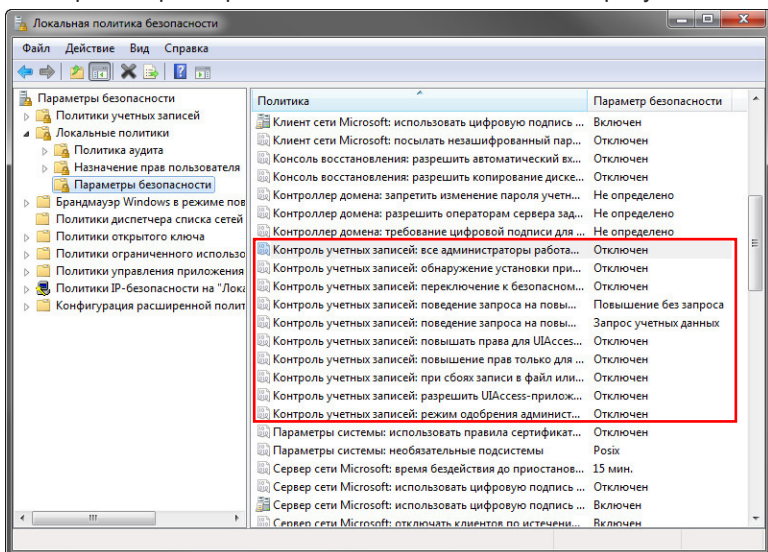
Локальная политика безопасности

Файл Действие Вид Справка

Параметры безопасности
Политики учетных записей
Локальные политики
Политика аудита
Назначение прав пользователя
Параметры безопасности
Брандмауэр Windows в режиме пов
Политики диспетчера списка сетей
Политики открытого ключа
Политики ограниченного использо
Политики управления приложения
Политики IP-безопасности на "Лока
Конфигурация расширенной полит

| Политика | Параметр безопасности |
|---|---|
| Клиент сети Microsoft: использовать цифровую подпись ... | Включен |
| Клиент сети Microsoft: посылать незашифрованный пар... | Отключен |
| Консоль восстановления: разрешить автоматический вх... | Отключен |
| Консоль восстановления: разрешить копирование диске... | Отключен |
| Контроллер домена: запретить изменение пароля учетн... | Не определено |
| Контроллер домена: разрешить операторам сервера зад... | Не определено |
| Контроллер домена: требование цифровой подписи для ... | Не определено |
| Контроль учетных записей: все администраторы работа... | Отключен |
| Контроль учетных записей: обнаружение установки при... | Отключен |
| Контроль учетных записей: переключение к безопасном... | Отключен |
| Контроль учетных записей: поведение запроса на повы... | Повышение без запроса |
| Контроль учетных записей: поведение запроса на повы... | Запрос учетных данных |
| Контроль учетных записей: повышать права для UIAcces... | Отключен |
| Контроль учетных записей: повышение прав только для ... | Отключен |
| Контроль учетных записей: при сбоях записи в файл или... | Отключен |
| Контроль учетных записей: разрешить UIAccess-прилож... | Отключен |
| Контроль учетных записей: режим одобрения админист... | Отключен |
| Параметры системы: использовать правила сертификат... | Отключен |
| Параметры системы: необязательные подсистемы | Posix |
| Сервер сети Microsoft: время бездействия до приостанов... | 15 мин. |
| Сервер сети Microsoft: использовать цифровую подпись ... | Отключен |
| Сервер сети Microsoft: использовать цифровую подпись ... | Включен |
| Сервер сети Microsoft: отключать клиентов по истечени... | Включен |